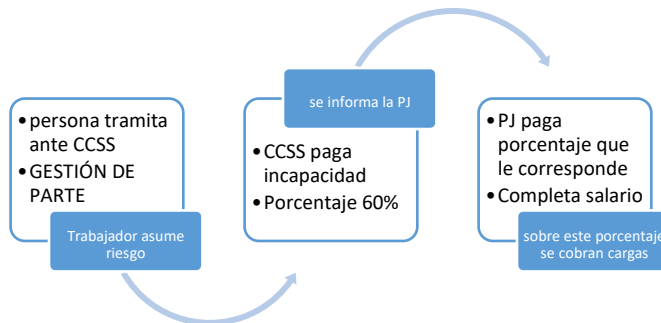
• persona tramita ante CCSS
• GESTIÓN DE PARTE

Trabajador asume riesgo

se informa la PJ

• CCSS paga incapacidad
• Porcentaje 60%

• PJ paga porcentaje que le corresponde
• Completa salario

sobre este porcentaje se cobran cargas